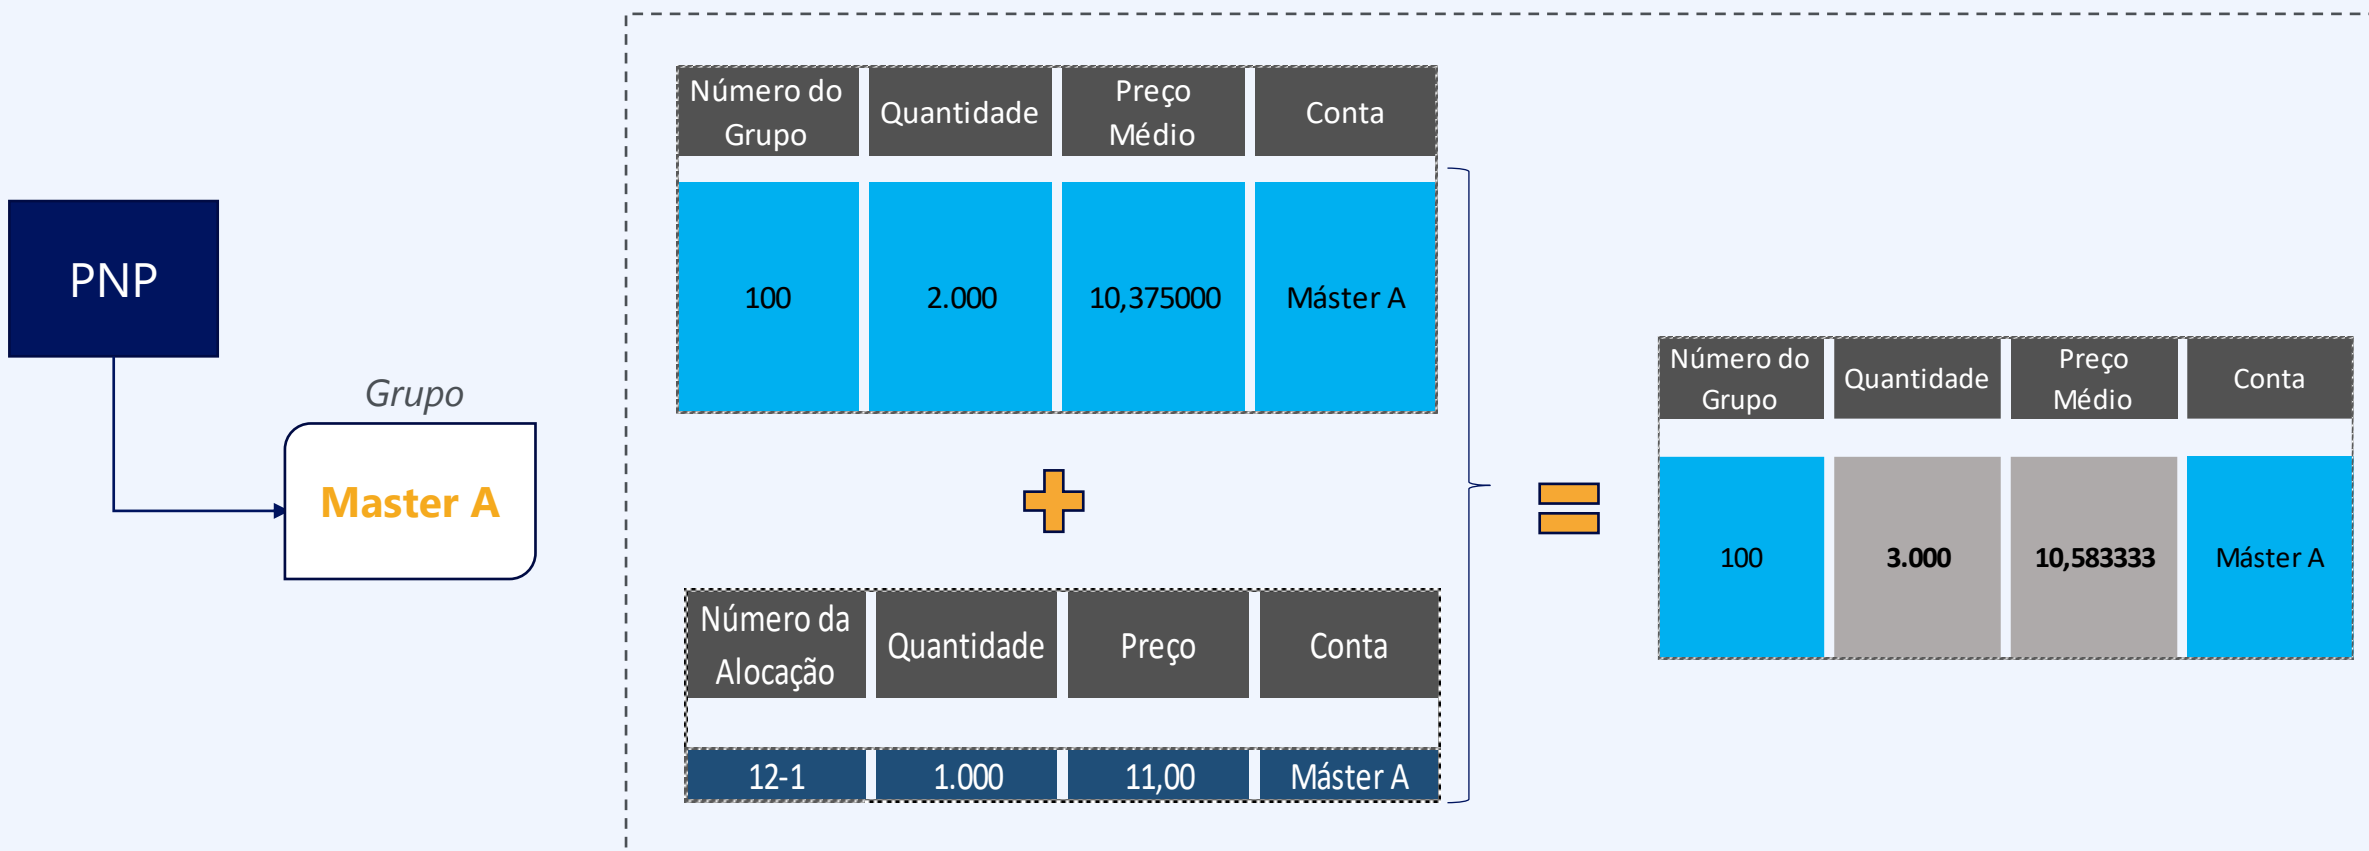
PNP

Grupo

Master A

| Número do Grupo | Quantidade | Preço Médio | Conta |
|---|---|---|---|
| 100 | 2.000 | 10,375000 | Máster A |

| Número da Alocação | Quantidade | Preço | Conta |
|---|---|---|---|
| 12-1 | 1.000 | 11,00 | Máster A |

| Número do Grupo | Quantidade | Preço Médio | Conta |
|---|---|---|---|
| 100 | 3.000 | 10,583333 | Máster A |